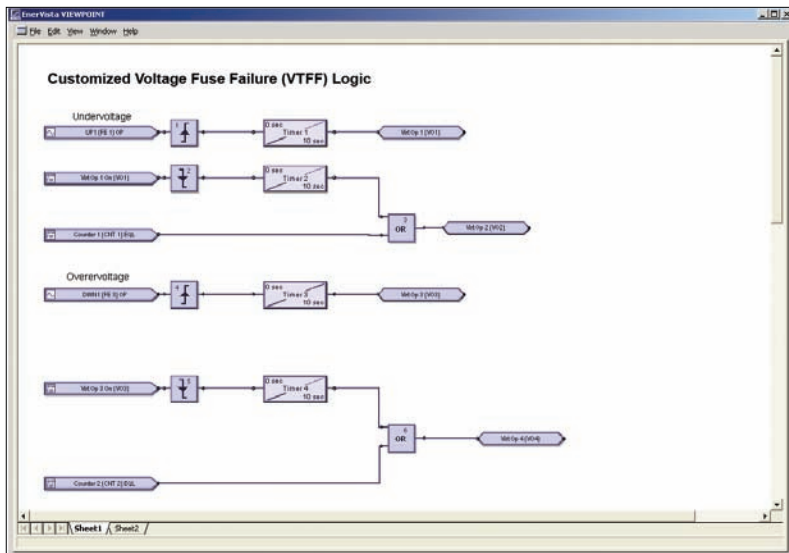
EnerVista VIEWPOINT

File Edit View Window Help

Customized Voltage Fuse Failure (VTFF) Logic

Undervoltage

UF1 (FE 1) OP

1

0 sec
Timer 1
10 sec

Virt Op 1 (VO1)

Virt Op 1 On (VO1)

2

0 sec
Timer 2
10 sec

3
OR

Virt Op 2 (VO2)

Counter 1 (CNT 1) EQL

Overervoltage

OVER1 (FE 3) OP

4

0 sec
Timer 3
10 sec

Virt Op 3 (VO3)

Virt Op 3 On (VO3)

5

0 sec
Timer 4
10 sec

6
OR

Virt Op 4 (VO4)

Counter 2 (CNT 2) EQL

Sheet1 Sheet2